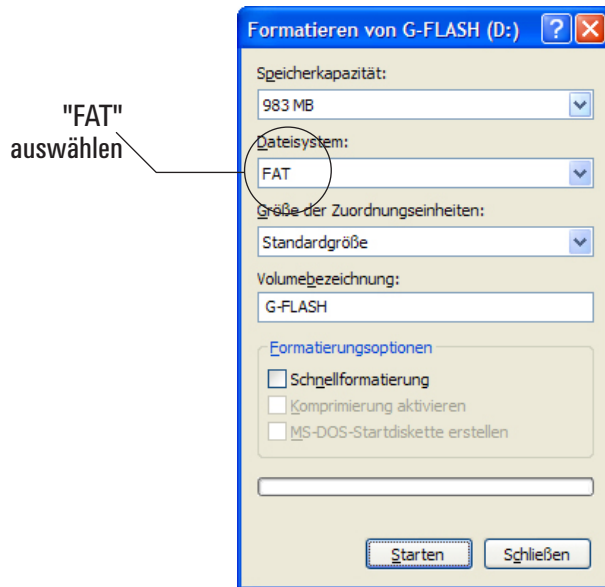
Formatieren von G-FLASH (D:)

"FAT" auswählen

Speicherkapazität:

983 MB

Dateisystem:

FAT

Größe der Zuordnungseinheiten:

Standardgröße

Volumebezeichnung:

G-FLASH

Formatierungsoptionen

Schnellformatierung

Komprimierung aktivieren

MS-DOS-Startdiskette erstellen

Starten

Schließen